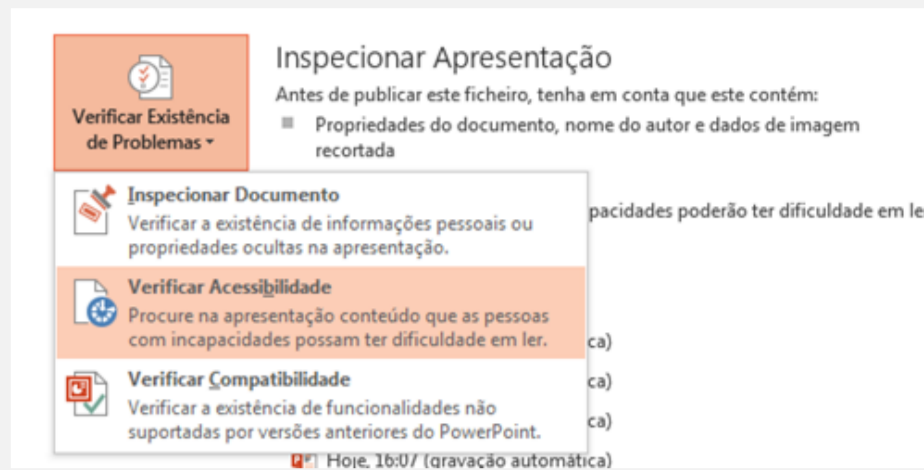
Verificar Existência de Problemas

Inspecionar Apresentação

Antes de publicar este ficheiro, tenha em conta que este contém:

Propriedades do documento, nome do autor e dados de imagem recortada

Inspecionar Documento
Verificar a existência de informações pessoais ou propriedades ocultas na apresentação.

pacidades poderão ter dificuldade em le

Verificar Acessibilidade
Procure na apresentação conteúdo que as pessoas com incapacidades possam ter dificuldade em ler.

ca)

ca)

Verificar Compatibilidade
Verificar a existência de funcionalidades não suportadas por versões anteriores do PowerPoint.

ca)

Hoje, 16:07 (gravação automática)